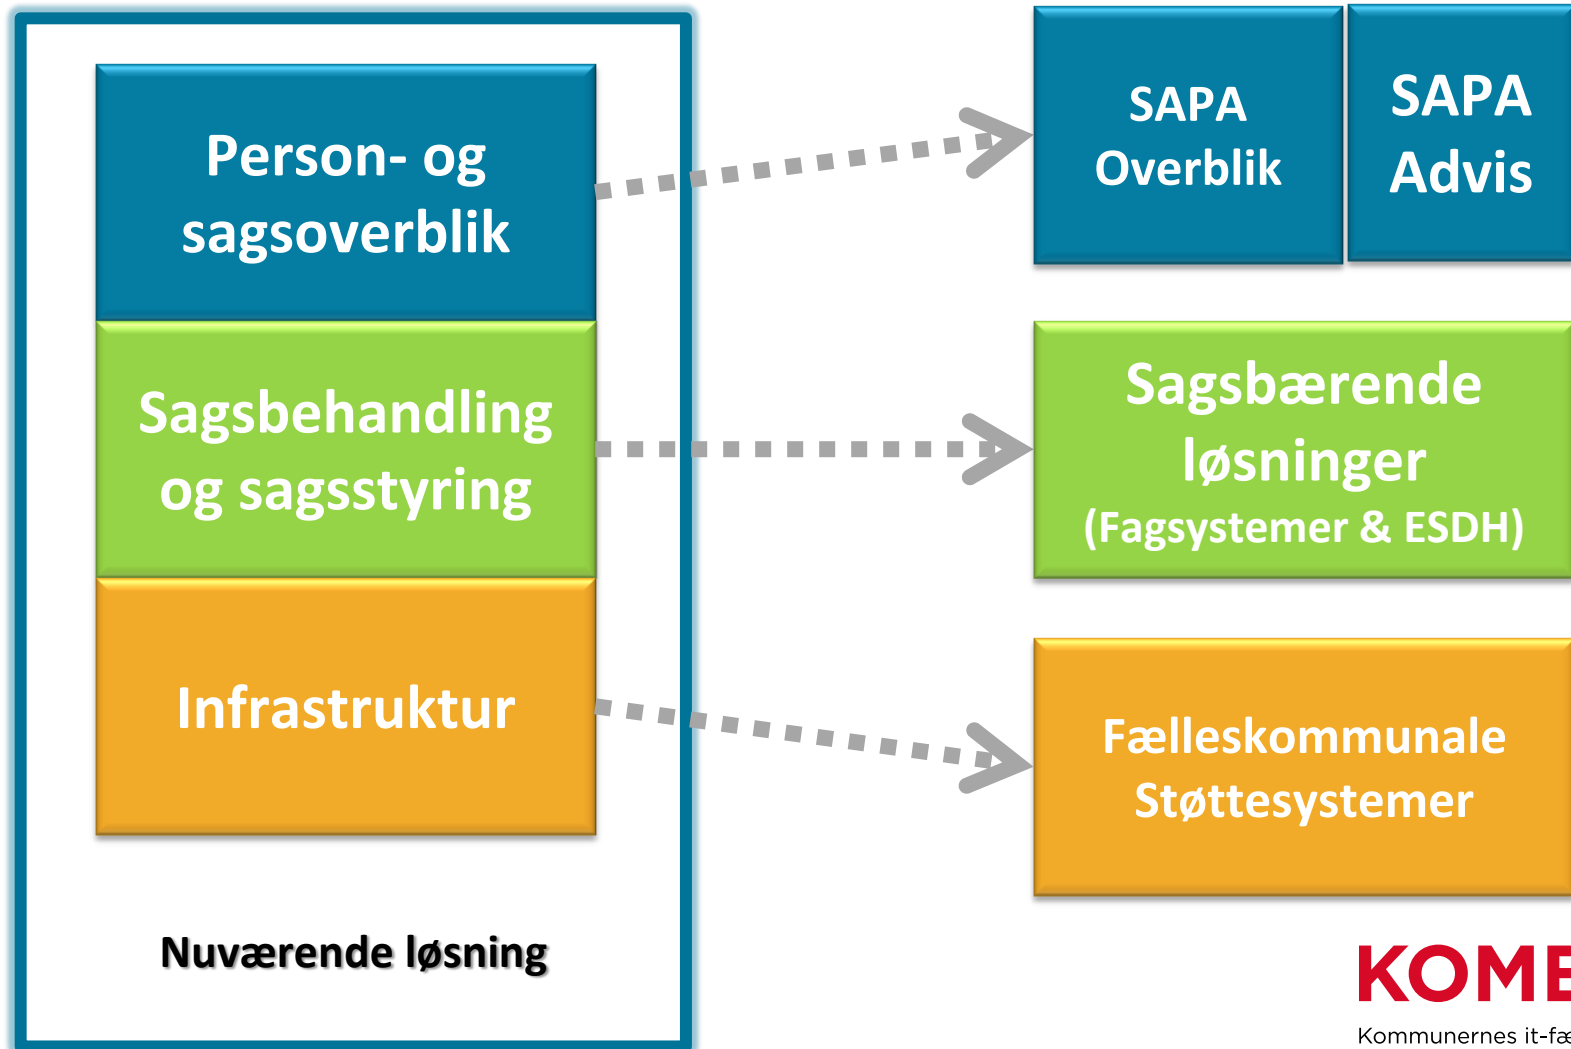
Person- og sagsoverblik

Sagsbehandling og sagsstyring

Infrastruktur

Nuværende løsning

SAPA Overblik

SAPA Advis

Sagsbærende løsninger (Fagsystemer & ESDH)

Fælleskommunale Støttesystemer

KOM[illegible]

Kommunernes it-fæ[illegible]